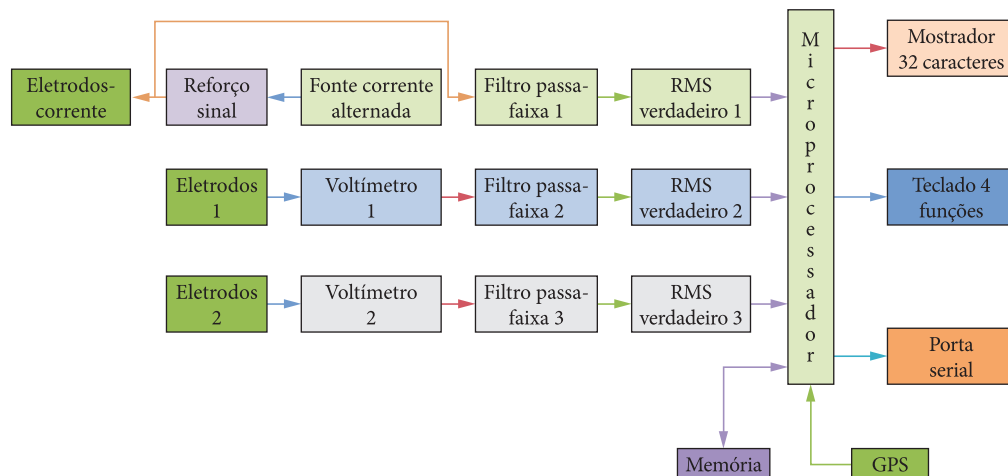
Eletrodos-corrente

Reforço sinal

Fonte corrente alternada

Filtro passa-faixa 1

RMS verdadeiro 1

Eletrodos 1

Voltímetro 1

Filtro passa-faixa 2

RMS verdadeiro 2

Eletrodos 2

Voltímetro 2

Filtro passa-faixa 3

RMS verdadeiro 3

Microprocessador

Mostrador 32 caracteres

Teclado 4 funções

Porta serial

Memória

GPS